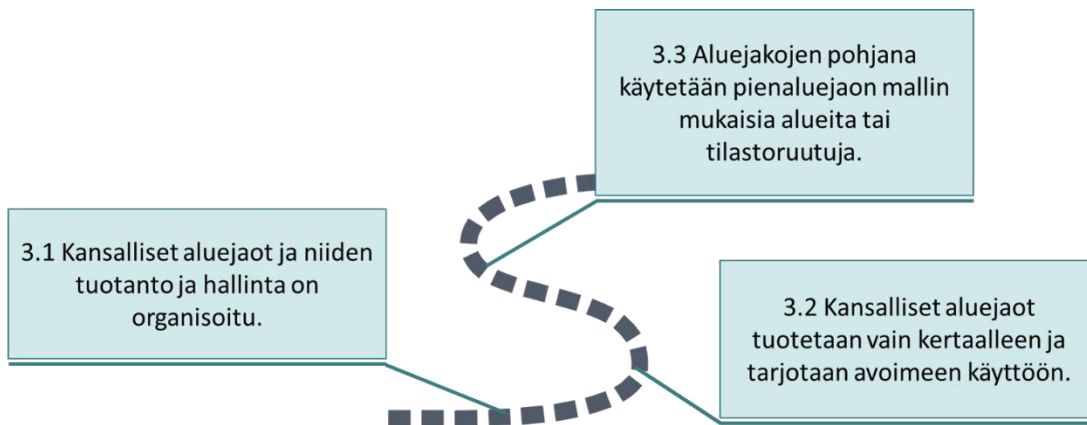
3.1 Kansalliset aluejaot ja niiden tuotanto ja hallinta on organisoitu.

3.2 Kansalliset aluejaot tuotetaan vain kertaalleen ja tarjotaan avoimeen käyttöön.

3.3 Aluejakojen pohjana käytetään pienaluejaon mallin mukaisia alueita tai tilastoruutuja.